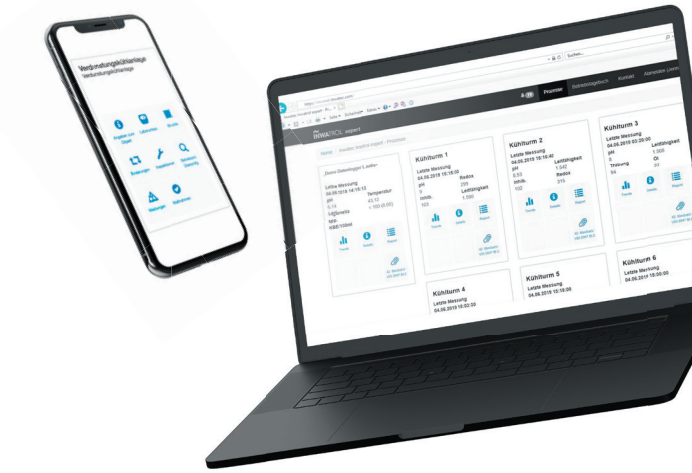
Verdunstungskühlanlage
Verdunstungskühlanlage

Register von Organ
Labordaten
Bücher
Änderungen
Inspektionen
Betrieb
Meldungen
Maßnahmen

Suchen...

Prozesse
Betriebstagebuch
Kontakt
Abmelden

expert

Kühlturm 1
Letzte Messung
04.06.2019 15:18:00
pH
Redox
Leitfähigkeit
Trends
Details
Report

Kühlturm 2
Letzte Messung
04.06.2019 15:10:40
pH
Leitfähigkeit
Redox
Trends
Details
Report

Kühlturm 3
Letzte Messung
04.06.2019 03:20:00
pH
Leitfähigkeit
Trübung
Trends
Details
Report

Kühlturm 4
Letzte Messung
04.06.2019 16:02:20

Kühlturm 5
Letzte Messung
04.06.2019 15:18:00

Kühlturm 6
Letzte Messung
04.06.2019 15:00:00